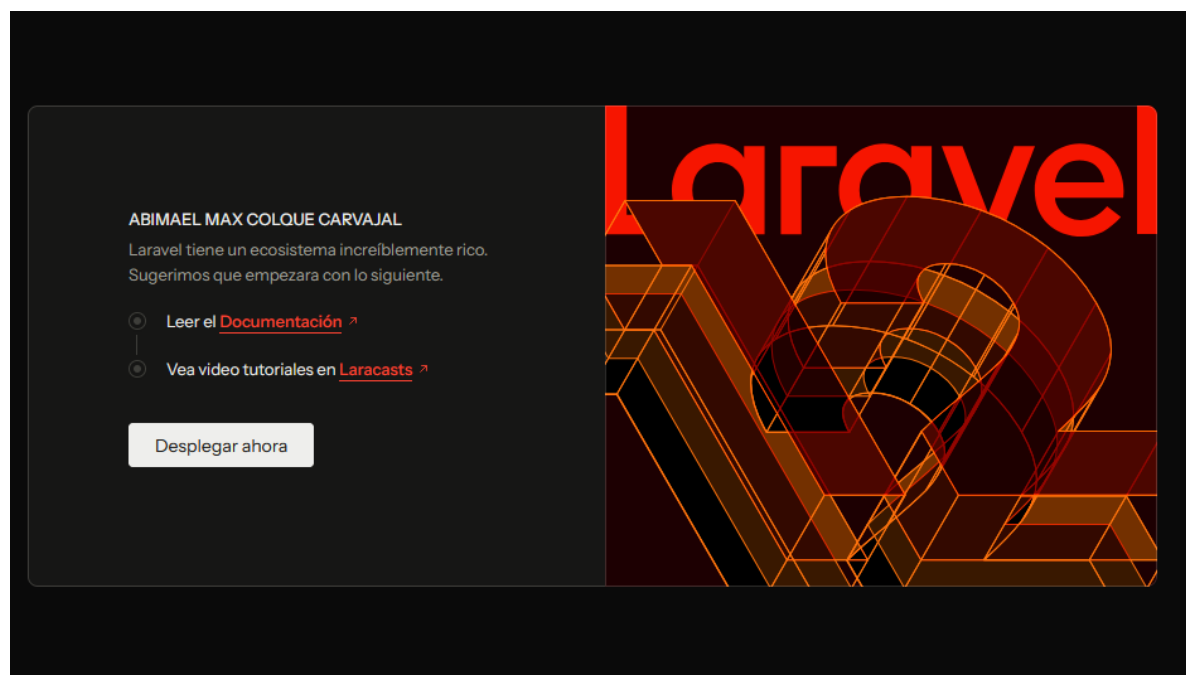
ABIMAEL MAX COLQUE CARVAJAL

Laravel tiene un ecosistema increíblemente rico. Sugerimos que empezara con lo siguiente.

Leer el Documentación ↗

Vea video tutoriales en Laracasts ↗

Desplegar ahora

Laravel